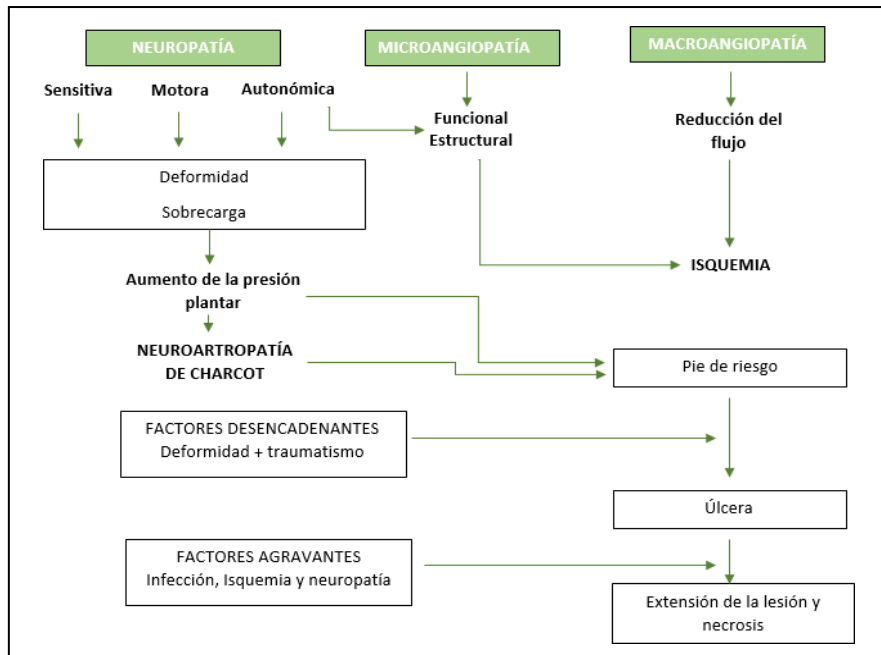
NEUROPATÍA

MICROANGIOPATÍA

MACROANGIOPATÍA

Sensitiva

Motora

Autonómica

Funcional
Estructural

Reducción del flujo

Deformidad

Sobrecarga

ISQUEMIA

Aumento de la presión plantar

NEUROARTROPATÍA DE CHARCOT

Pie de riesgo

FACTORES DESENCADENANTES
Deformidad + traumatismo

Úlcera

FACTORES AGRAVANTES
Infección, Isquemia y neuropatía

Extensión de la lesión y necrosis